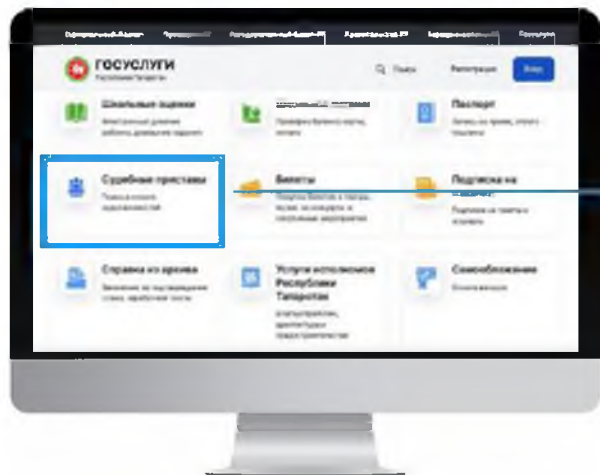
ГОСУСЛУГИ
Республики Татарстан

Поиск
Регистрация
Вход

Школьные оценки
Электронный дневник, работы, домашние задания

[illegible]
Пополнение баланса карты, поиск

Паспорт
Запись на прием, статус

Судебные приставы
Поиск и оплата задолженностей

Билеты
Покупка билетов в театры, музеи, на концерты и спортивные мероприятия

Подписка на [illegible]
Подписка на газеты и журналы

Справка из архива
Заявление на оформление справки, архивные копии

Услуги исполкомов Республики Татарстан
Благоустройство, архитектура, предпринимательство

Самообложение
Оплата взносов